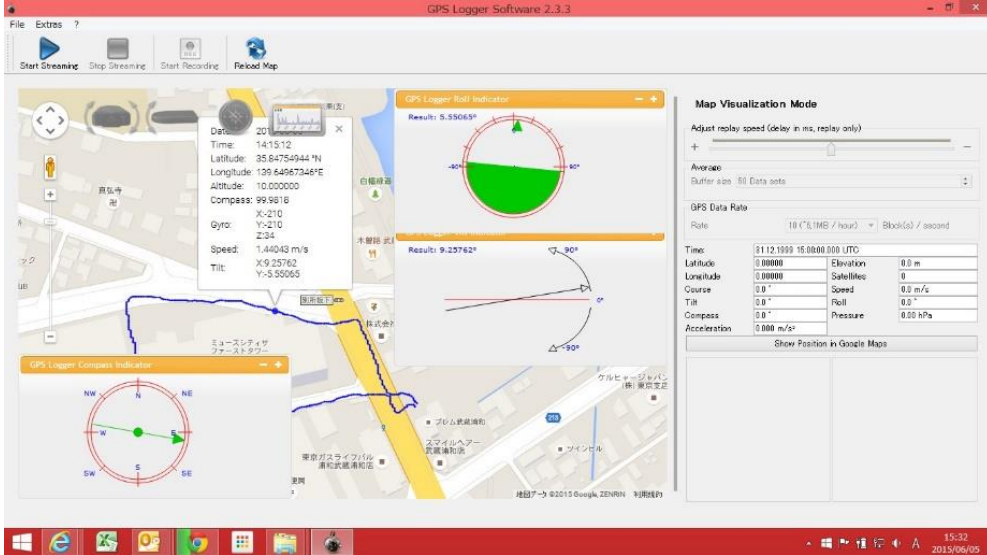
GPS Logger Software 2.3.3

File Extras ?

Start Streaming Stop Streaming Start Recording Reload Map

Date: 201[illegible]
Time: 14:15:12
Latitude: 35.84754944 °N
Longitude: 139.64967346°E
Altitude: 10.000000
Compass: 99.9818
Gyro: X:-210 Y:-210 Z:34
Speed: 1.44043 m/s
Tilt: X:9.25762 Y:-5.55065

GPS Logger Roll Indicator
Result: 5.55065°
-90° 90°

Result: 9.25762°
90°
0°
-90°

GPS Logger Compass Indicator
NW N NE
W E
SW S SE

Map Visualization Mode
Adjust replay speed (delay in ms, replay only)
+ —
Average
Buffer size 50 Data sets
GPS Data Rate
Rate 10 (~6.1MB / hour) Block(s) / second

| Time | 31.12.1999 15:00:00.000 UTC | | |
|---|---|---|---|
| Latitude | 0.00000 | Elevation | 0.0 m |
| Longitude | 0.00000 | Satellites | 0 |
| Course | 0.0 ° | Speed | 0.0 m/s |
| Tilt | 0.0 ° | Roll | 0.0 ° |
| Compass | 0.0 ° | Pressure | 0.00 hPa |
| Acceleration | 0.000 m/s² | | |

Show Position in Google Maps

ミューズシティザ ファーストタワー
ケルヒャージャパン (株) 東京支店
プロム武蔵浦和
スマイルヘアー 武蔵浦和店
ツインヒル
東京ガスライフバル 浦和武蔵浦和店
白幡緑道
本屋陰 武
株式会
真弘寺
213
地図データ ©2015 Google, ZENRIN 利用規約

15:32
2015/06/05